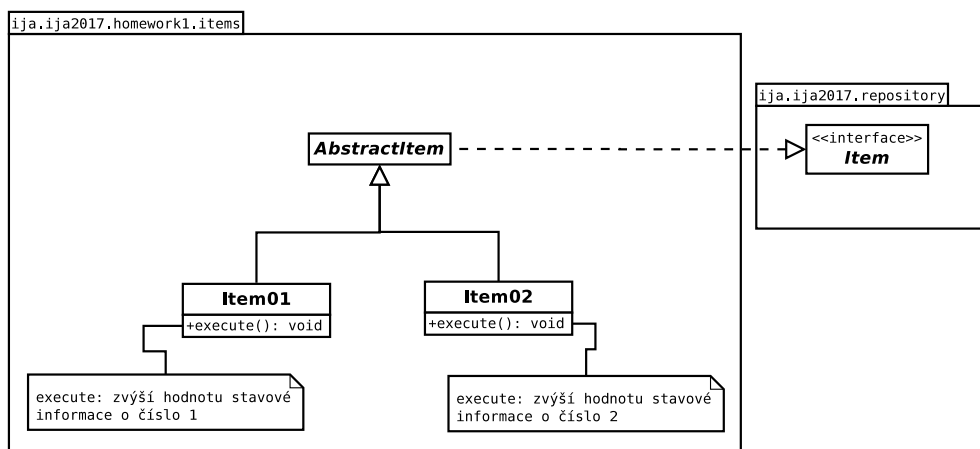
ija.ija2017.homework1.items

AbstractItem

Item01
+execute(): void

Item02
+execute(): void

execute: zvýší hodnotu stavové informace o číslo 1

execute: zvýší hodnotu stavové informace o číslo 2

ija.ija2017.repository

<<interface>>
Item